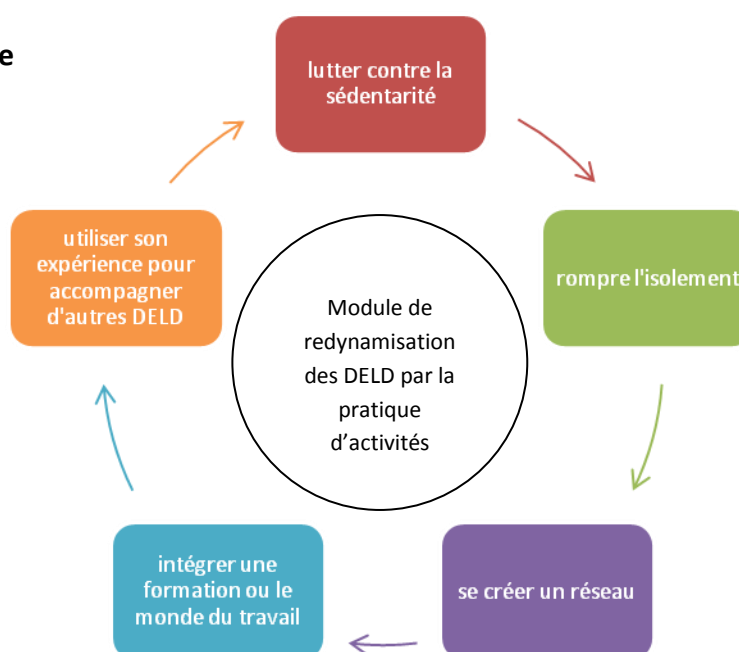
e

lutter contre la sédentarité

rompre l'isolement

se créer un réseau

intégrer une formation ou le monde du travail

utiliser son expérience pour accompagner d'autres DELD

Module de redynamisation des DELD par la pratique d'activités